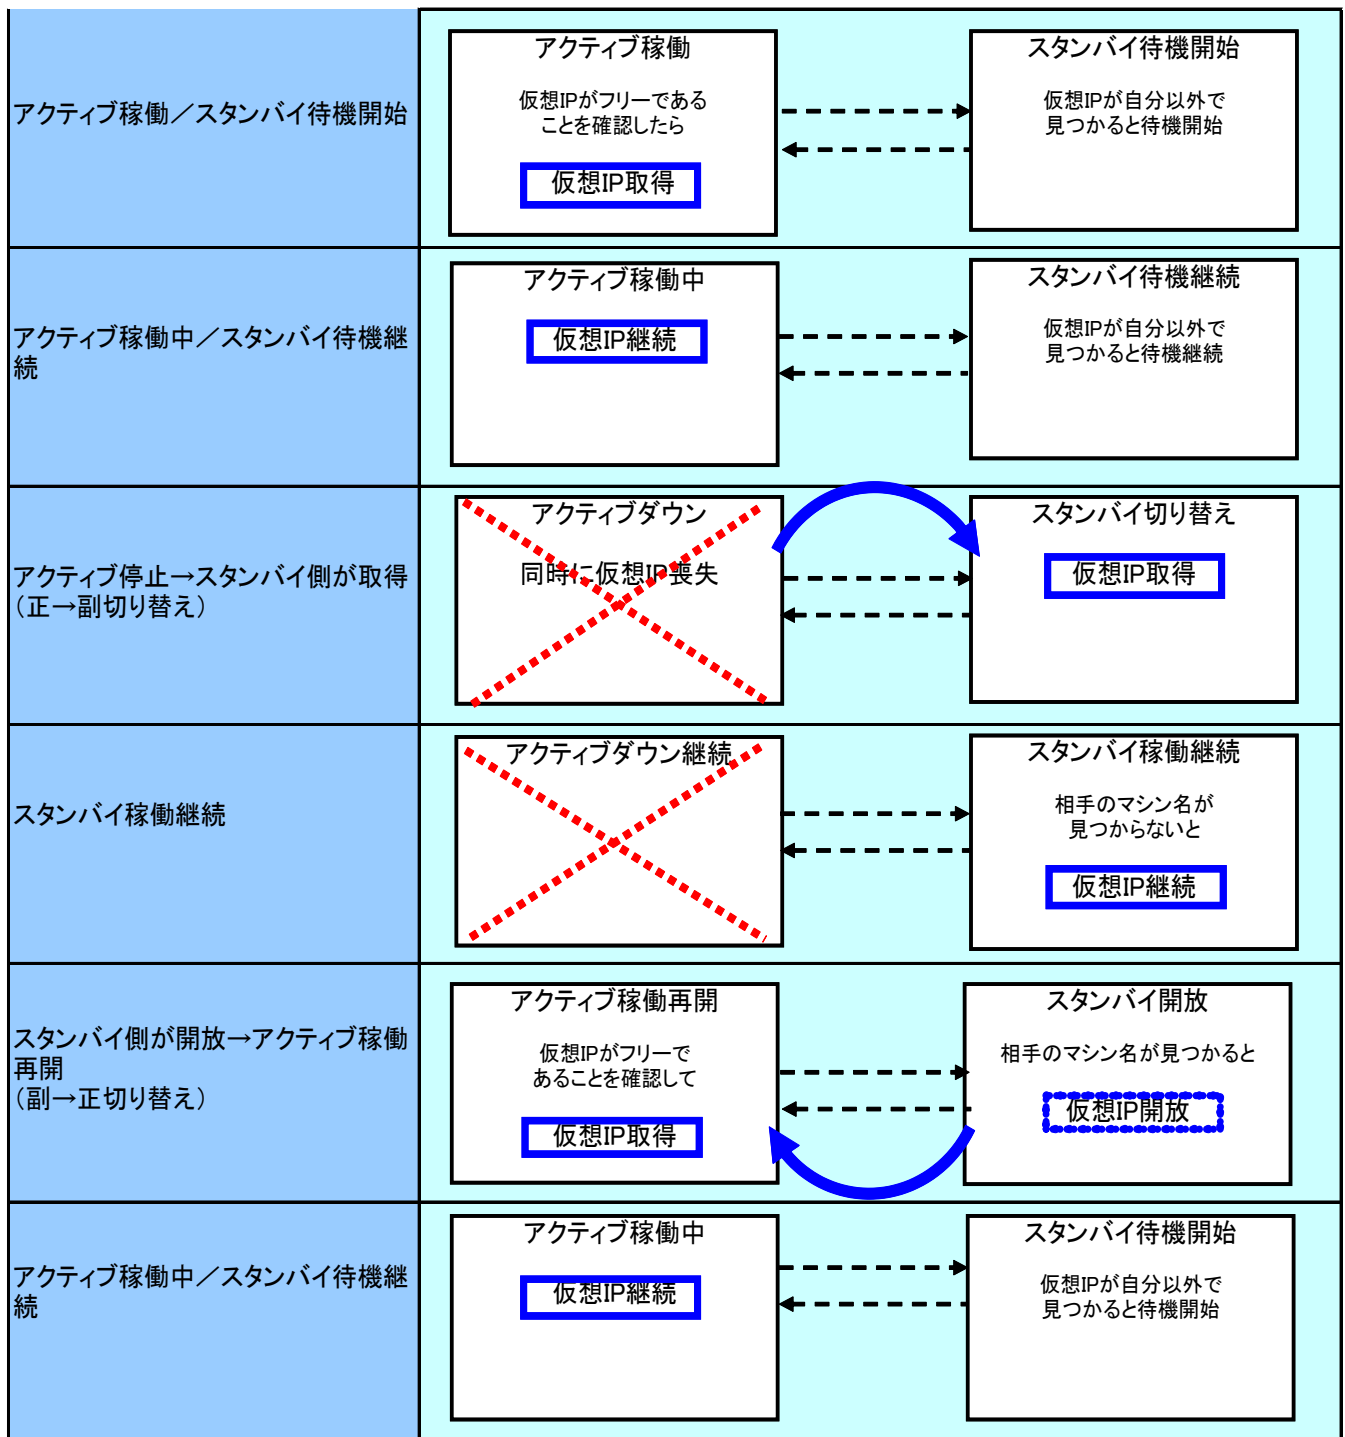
アクティブ稼働／スタンバイ待機開始

アクティブ稼働

仮想IPがフリーであることを確認したら

仮想IP取得

スタンバイ待機開始

仮想IPが自分以外で見つかると待機開始

アクティブ稼働中／スタンバイ待機継続

アクティブ稼働中

仮想IP継続

スタンバイ待機継続

仮想IPが自分以外で見つかると待機継続

アクティブ停止→スタンバイ側が取得（正→副切り替え）

アクティブダウン

同時に仮想IP喪失

スタンバイ切り替え

仮想IP取得

スタンバイ稼働継続

アクティブダウン継続

スタンバイ稼働継続

相手のマシン名が見つからないと

仮想IP継続

スタンバイ側が開放→アクティブ稼働再開（副→正切り替え）

アクティブ稼働再開

仮想IPがフリーであることを確認して

仮想IP取得

スタンバイ開放

相手のマシン名が見つかると

仮想IP開放

アクティブ稼働中／スタンバイ待機継続

アクティブ稼働中

仮想IP継続

スタンバイ待機開始

仮想IPが自分以外で見つかると待機開始